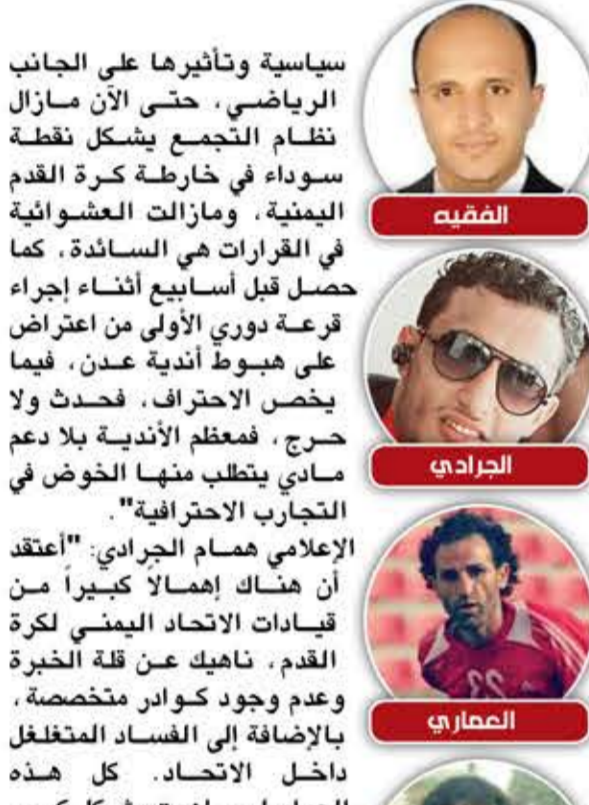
سياسية وتأثيرها على الجانب الرياضي، حتى الآن مازال نظام التجمع يشكل نقطة سوداء في خارطة كرة القدم اليمنية، ومازالت العشوائية في القرارات هي السائدة، كما حصل قبل أسابيع أثناء إجراء قرعة دوري الأولى من اعتراض على هبوط أندية عدن، فيما يخص الاحتراف، فحدث ولا حرج، فمعظم الأندية بلا دعم مادي يتطلب منها الخوض في التجارب الاحترافية".

الإعلامي همام الجرادي: "أعتقد أن هناك إهمالاً كبيراً من قيادات الاتحاد اليمني لكرة القدم، ناهيك عن قلة الخبرة وعدم وجود كوادر متخصصة، بالإضافة إلى الفساد المتغلغل داخل الاتحاد. كل هذه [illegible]

الفقيه

الجرادي

العماري